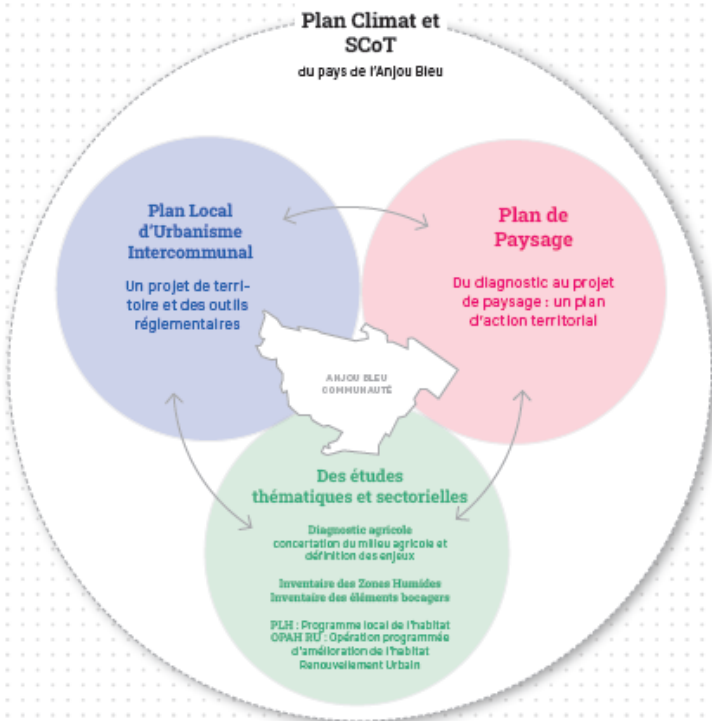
Plan Climat et SCoT
du pays de l'Anjou Bleu

Plan Local d'Urbanisme Intercommunal

Un projet de territoire et des outils réglementaires

Plan de Paysage

Du diagnostic au projet de paysage : un plan d'action territorial

ANJOU BLEU COMMUNAUTÉ

Des études thématiques et sectorielles

Diagnostic agricole
concertation du milieu agricole et définition des enjeux

Inventaire des Zones Humides
Inventaire des éléments bocagers

PLH : Programme local de l'habitat
OPAH RU : Opération programmée d'amélioration de l'habitat Renouvellement Urbain